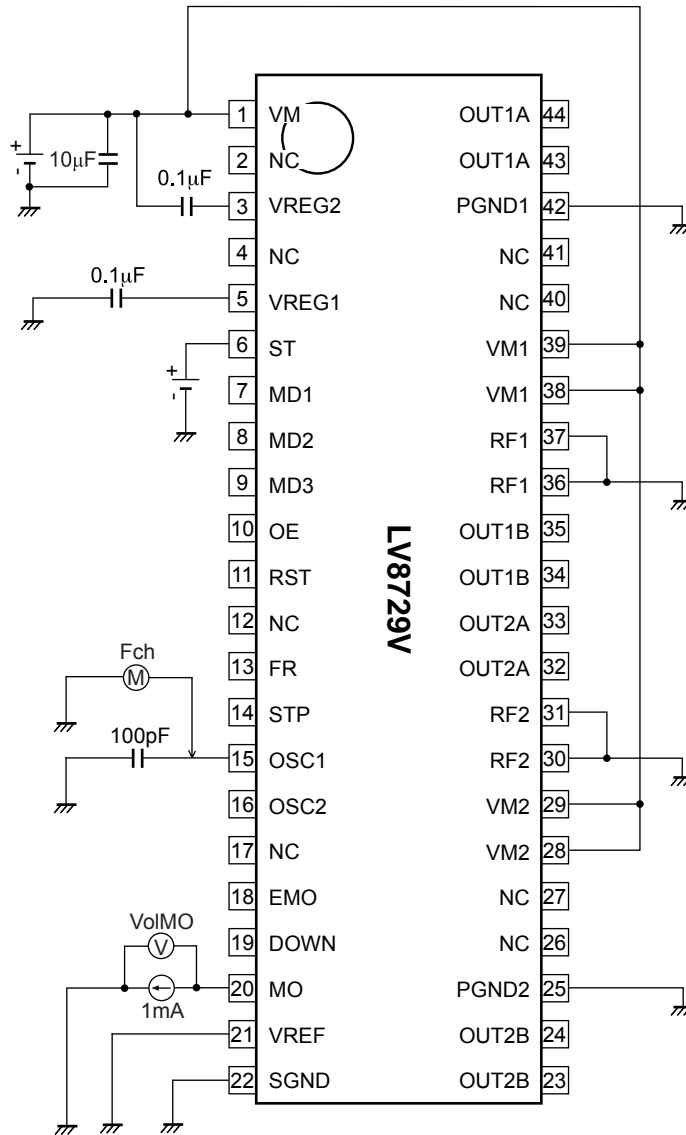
+
-
10μF
0.1μF
0.1μF
+
-
Fch
M
100pF
VolMO
V
1mA

1 VM
2 NC
3 VREG2
4 NC
5 VREG1
6 ST
7 MD1
8 MD2
9 MD3
10 OE
11 RST
12 NC
13 FR
14 STP
15 OSC1
16 OSC2
17 NC
18 EMO
19 DOWN
20 MO
21 VREF
22 SGND

LV8729V

OUT1A 44
OUT1A 43
PGND1 42
NC 41
NC 40
VM1 39
VM1 38
RF1 37
RF1 36
OUT1B 35
OUT1B 34
OUT2A 33
OUT2A 32
RF2 31
RF2 30
VM2 29
VM2 28
NC 27
NC 26
PGND2 25
OUT2B 24
OUT2B 23